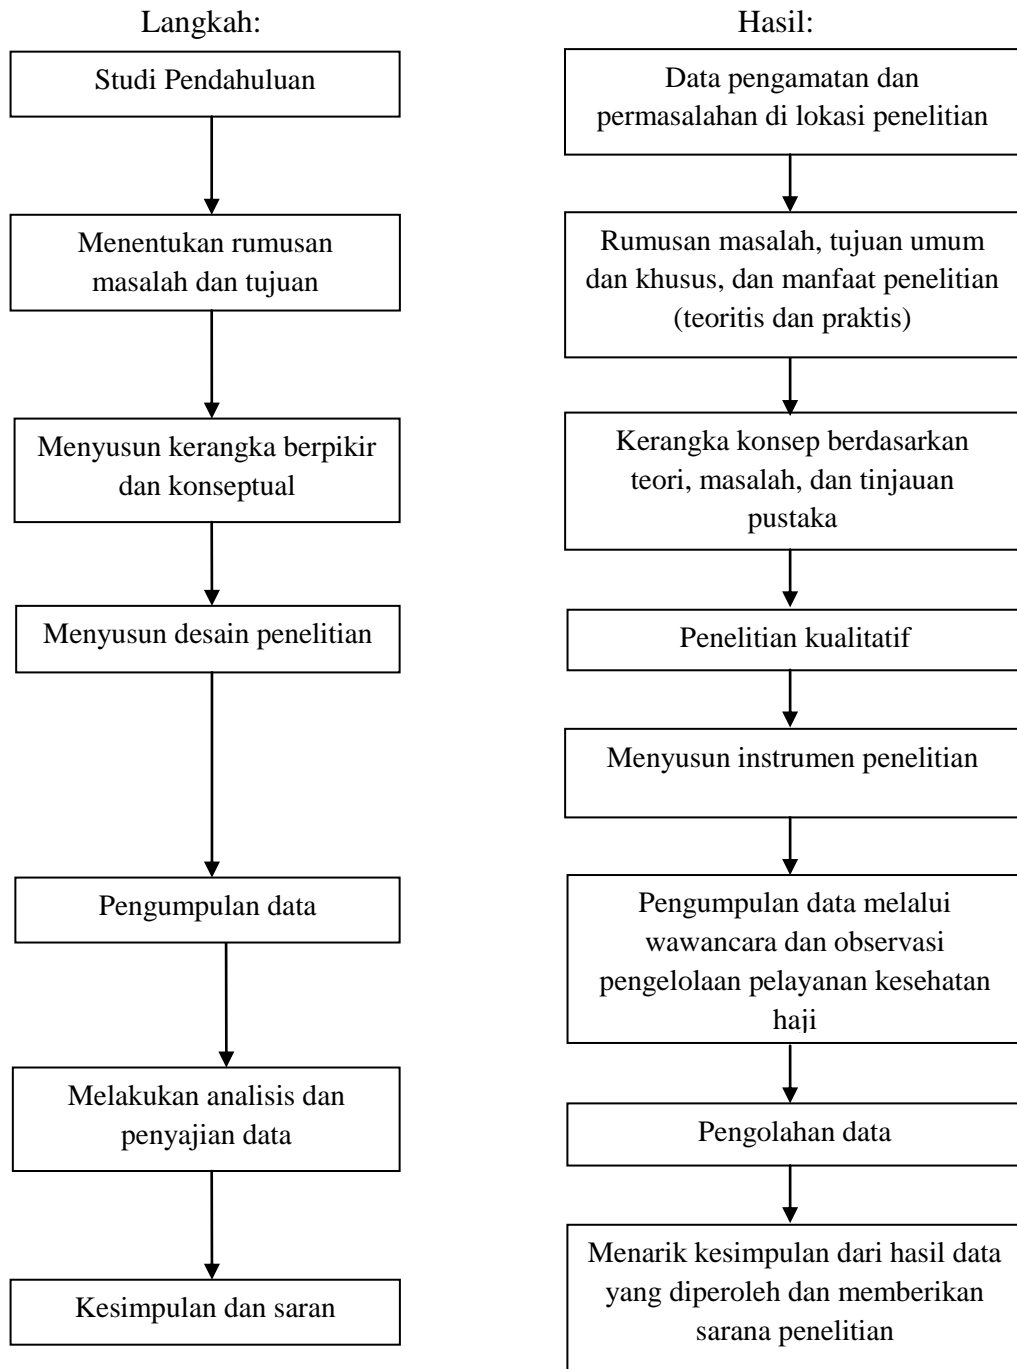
Langkah:

Studi Pendahuluan

Menentukan rumusan masalah dan tujuan

Menyusun kerangka berpikir dan konseptual

Menyusun desain penelitian

Pengumpulan data

Melakukan analisis dan penyajian data

Kesimpulan dan saran

Hasil:

Data pengamatan dan permasalahan di lokasi penelitian

Rumusan masalah, tujuan umum dan khusus, dan manfaat penelitian (teoritis dan praktis)

Kerangka konsep berdasarkan teori, masalah, dan tinjauan pustaka

Penelitian kualitatif

Menyusun instrumen penelitian

Pengumpulan data melalui wawancara dan observasi pengelolaan pelayanan kesehatan haji

Pengolahan data

Menarik kesimpulan dari hasil data yang diperoleh dan memberikan sarana penelitian